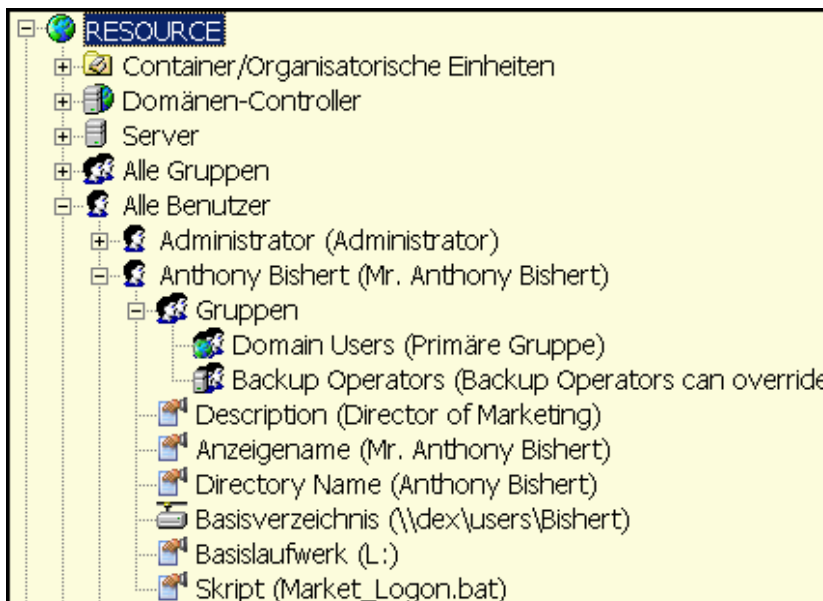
RESOURCE
Container/Organisatorische Einheiten
Domänen-Controller
Server
Alle Gruppen
Alle Benutzer
Administrator (Administrator)
Anthony Bishert (Mr. Anthony Bishert)
Gruppen
Domain Users (Primäre Gruppe)
Backup Operators (Backup Operators can override
Description (Director of Marketing)
Anzeigename (Mr. Anthony Bishert)
Directory Name (Anthony Bishert)
Basisverzeichnis (\\dex\users\Bishert)
Basislaufwerk (L:)
Skript (Market_Logon.bat)